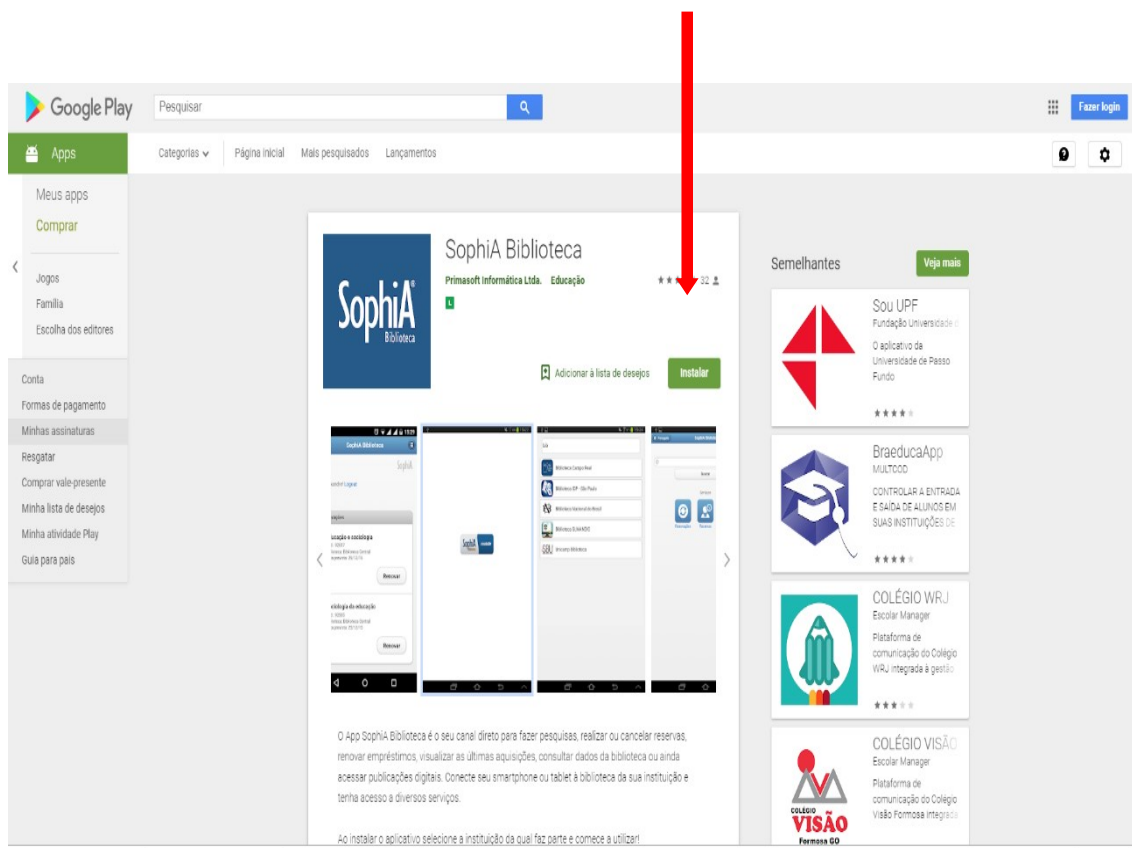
Google Play

Pesquisar

Fazer login

Apps

Categorias

Página inicial

Mais pesquisados

Lançamentos

Meus apps

Comprar

Jogos

Família

Escolha dos editores

Conta

Formas de pagamento

Minhas assinaturas

Resgatar

Comprar vale-presente

Minha lista de desejos

Minha atividade Play

Guia para pais

SophiA Biblioteca

Biblioteca

SophiA Biblioteca

Primasoft Informática Ltda. Educação

32

L

Adicionar à lista de desejos

Instalar

O App SophiA Biblioteca é o seu canal direto para fazer pesquisas, realizar ou cancelar reservas, renovar empréstimos, visualizar as últimas aquisições, consultar dados da biblioteca ou ainda acessar publicações digitais. Conecte seu smartphone ou tablet à biblioteca da sua instituição e tenha acesso a diversos serviços.

Ao instalar o aplicativo selecione a instituição da qual faz parte e comece a utilizar!

Semelhantes

Veja mais

Sou UPF

Fundação Universidade

O aplicativo da Universidade de Passo Fundo

BraeducaApp

MULTCOD

CONTROLAR A ENTRADA E SAÍDA DE ALUNOS EM SUAS INSTITUIÇÕES DE

COLÉGIO WRJ

Escolar Manager

Plataforma de comunicação do Colégio WRJ integrada à gestão

COLÉGIO VISÃO

Escolar Manager

Plataforma de comunicação do Colégio Visão Formosa integrada

COLÉGIO

VISÃO

Formosa GO